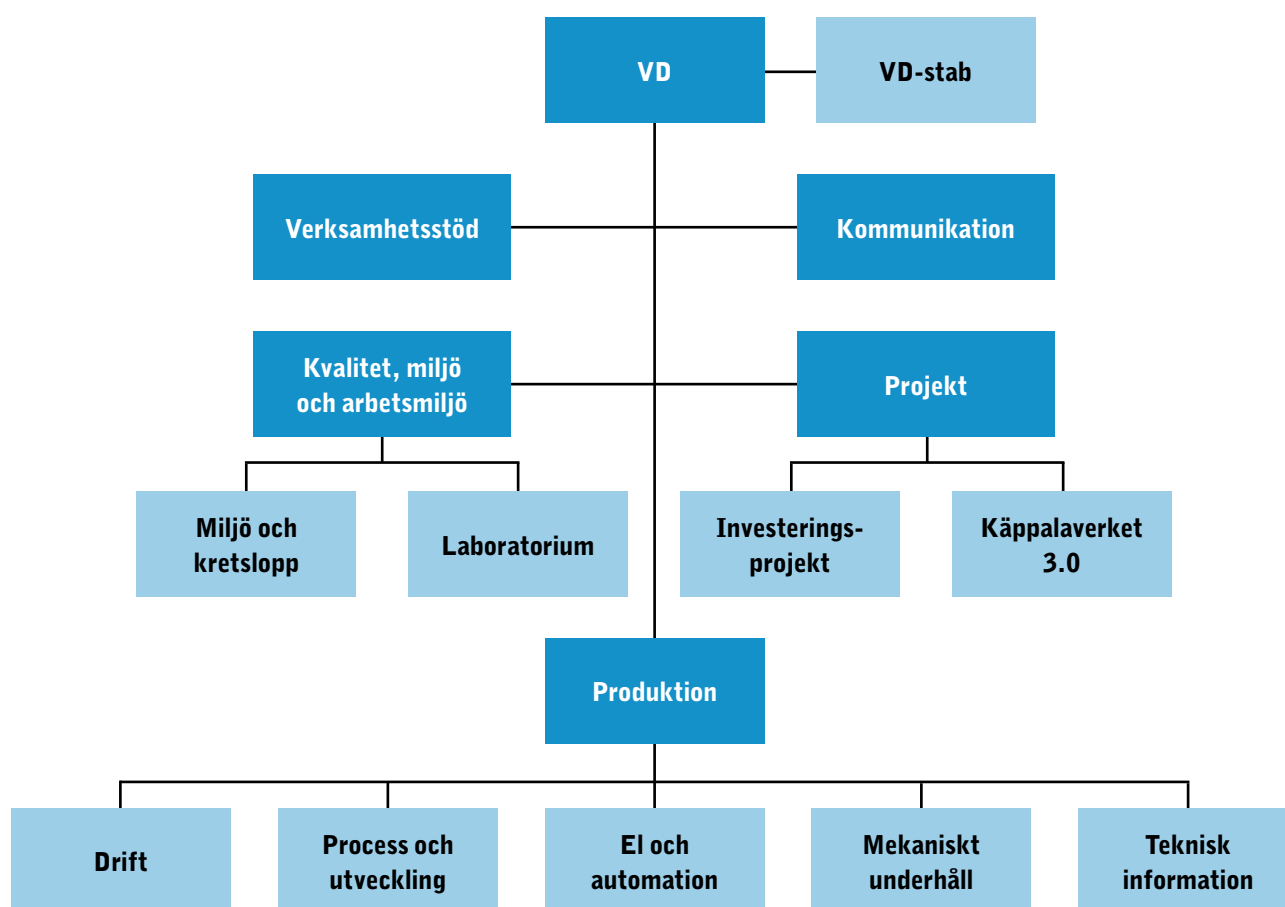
VD

VD-stab

Verksamhetsstöd

Kommunikation

Kvalitet, miljö och arbetsmiljö

Projekt

Miljö och kretslopp

Laboratorium

Investeringsprojekt

Käppalaverket 3.0

Produktion

Drift

Process och utveckling

El och automation

Mekaniskt underhåll

Teknisk information